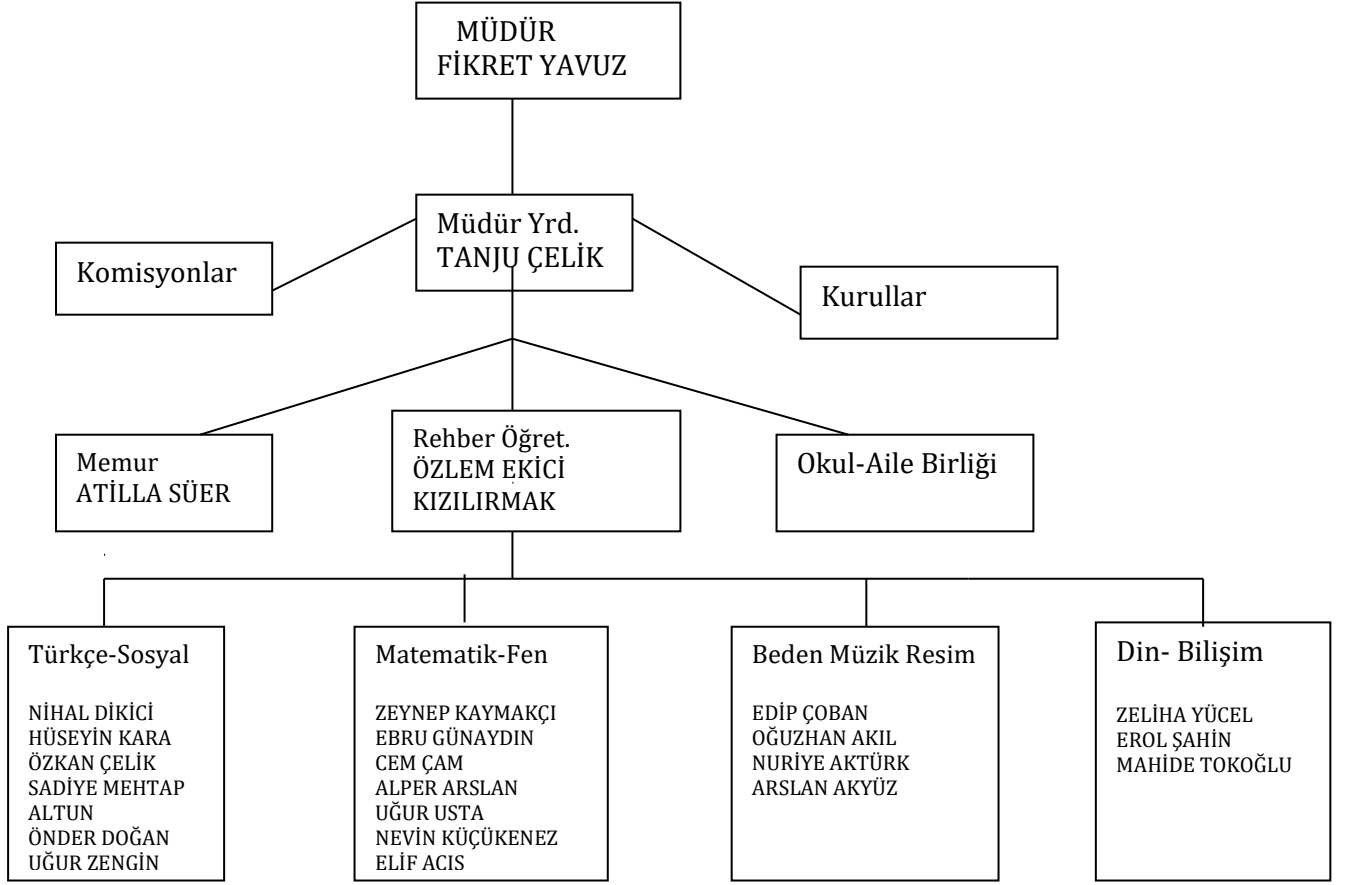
MÜDÜR
FİKRET YAVUZ

Müdür Yrd.
TANJU ÇELİK

Komisyonlar

Kurullar

Memur
ATILLA SÜER

Rehber Öğret.
ÖZLEM EKİCİ
KIZILIRMAK

Okul-Aile Birliği

Türkçe-Sosyal

NİHAL DİKİCİ
HÜSEYİN KARA
ÖZKAN ÇELİK
SADİYE MEHTAP
ALTUN
ÖNDER DOĞAN
UĞUR ZENGİN

Matematik-Fen

ZEYNEP KAYMAKÇI
EBRU GÜNAYDIN
CEM ÇAM
ALPER ARSLAN
UĞUR USTA
NEVİN KÜÇÜKENEZ
ELİF ACIS

Beden Müzik Resim

EDİP ÇOBAN
OĞUZHAN AKIL
NURİYE AKTÜRK
ARSLAN AKYÜZ

Din- Bilişim

ZELİHA YÜCEL
EROL ŞAHİN
MAHİDE TOKOĞLU